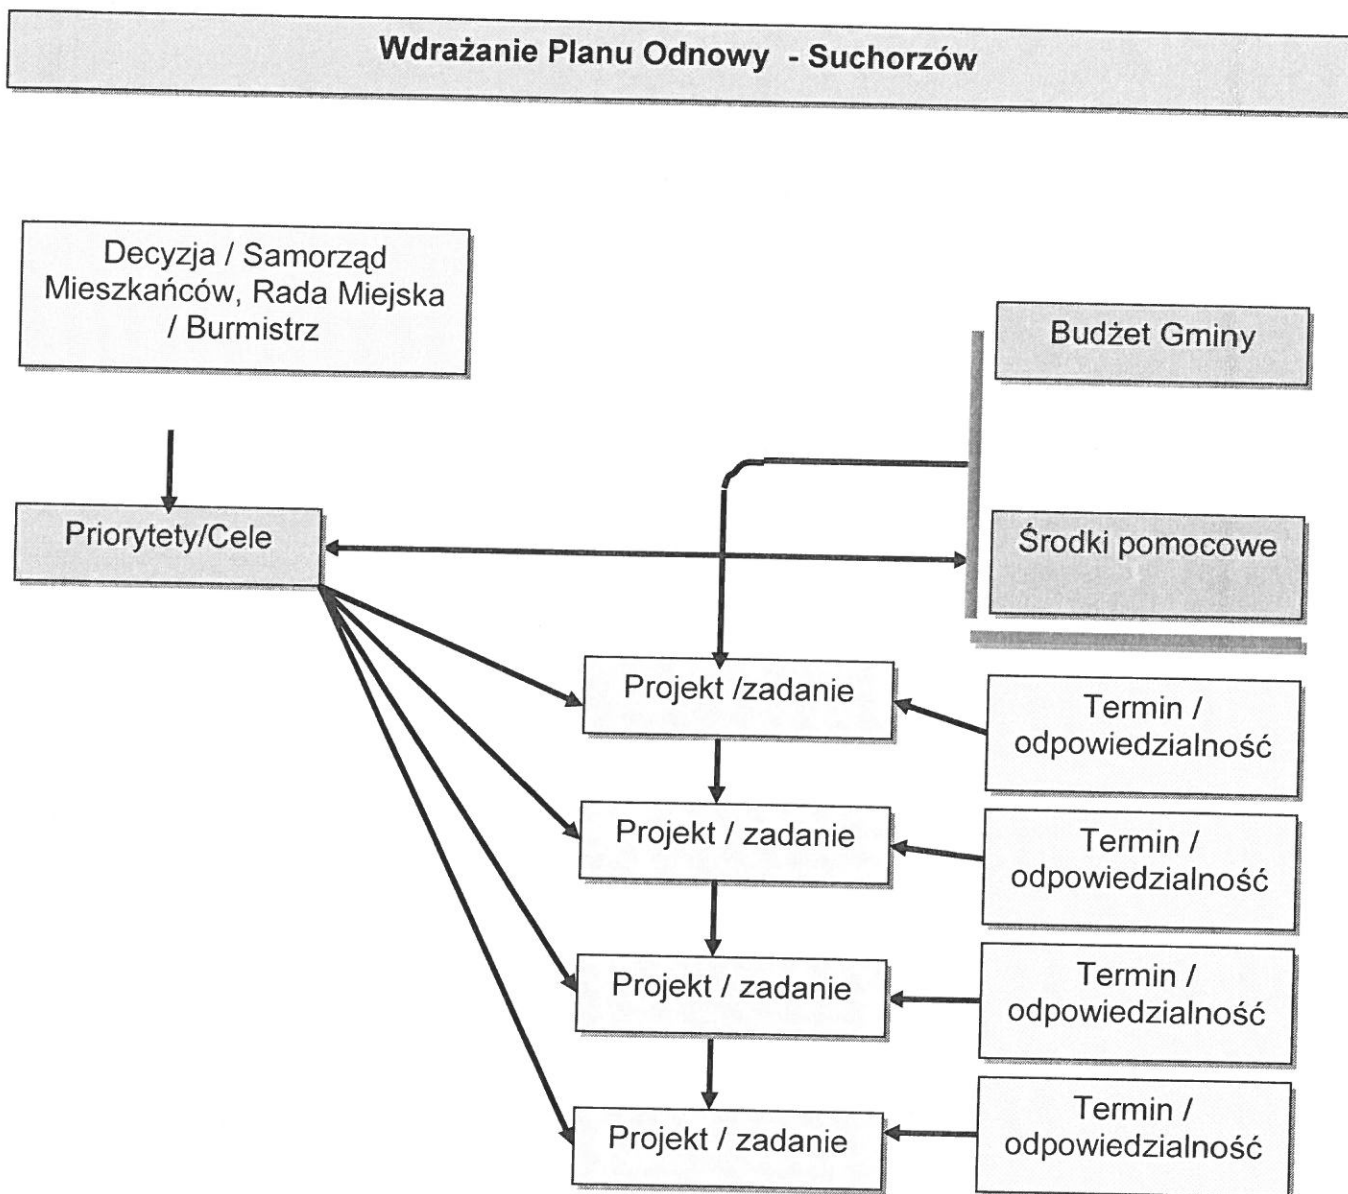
Wdrażanie Planu Odnowy - Suchorzów

Decyzja / Samorząd Mieszkańców, Rada Miejska / Burmistrz

Budżet Gminy

Priorytety/Cele

Środki pomocowe

Projekt /zadanie

Termin / odpowiedzialność

Projekt / zadanie

Termin / odpowiedzialność

Projekt / zadanie

Termin / odpowiedzialność

Projekt / zadanie

Termin / odpowiedzialność